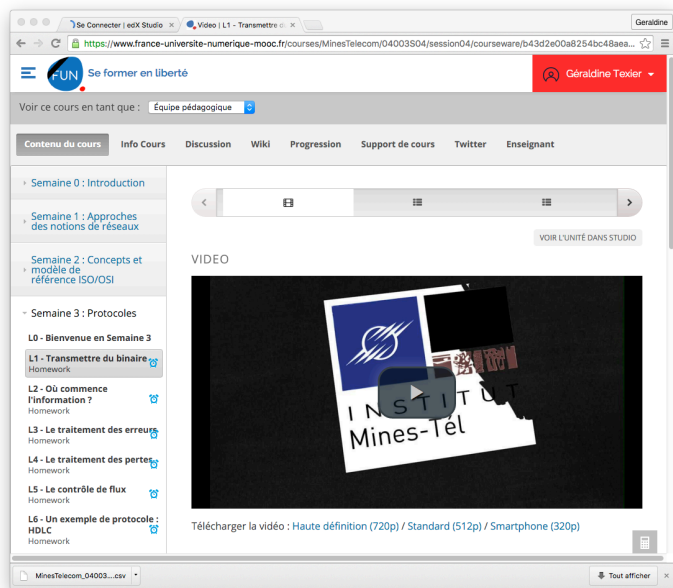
Se Connecter | edX Studio
Video | L1 - Transmettre d
Geraldine
https://www.france-universite-numerique-mooc.fr/courses/MinesTelecom/04003S04/session04/courseware/b43d2e00a8254bc48aea...

FUN Se former en liberté
Géraldine Texier

Voir ce cours en tant que : Équipe pédagogique

Contenu du cours
Info Cours
Discussion
Wiki
Progression
Support de cours
Twitter
Enseignant

Semaine 0 : Introduction
Semaine 1 : Approches des notions de réseaux
Semaine 2 : Concepts et modèle de référence ISO/OSI
Semaine 3 : Protocoles
L0 - Bienvenue en Semaine 3
L1 - Transmettre du binaire
Homework
L2 - Où commence l'information ?
Homework
L3 - Le traitement des erreurs
Homework
L4 - Le traitement des pertes
Homework
L5 - Le contrôle de flux
Homework
L6 - Un exemple de protocole : HDLC
Homework

VOIR L'UNITÉ DANS STUDIO
VIDEO
INSTITUT
Mines-Tel
Télécharger la vidéo : Haute définition (720p) / Standard (512p) / Smartphone (320p)

MinesTelecom_04003....csv
Tout afficher